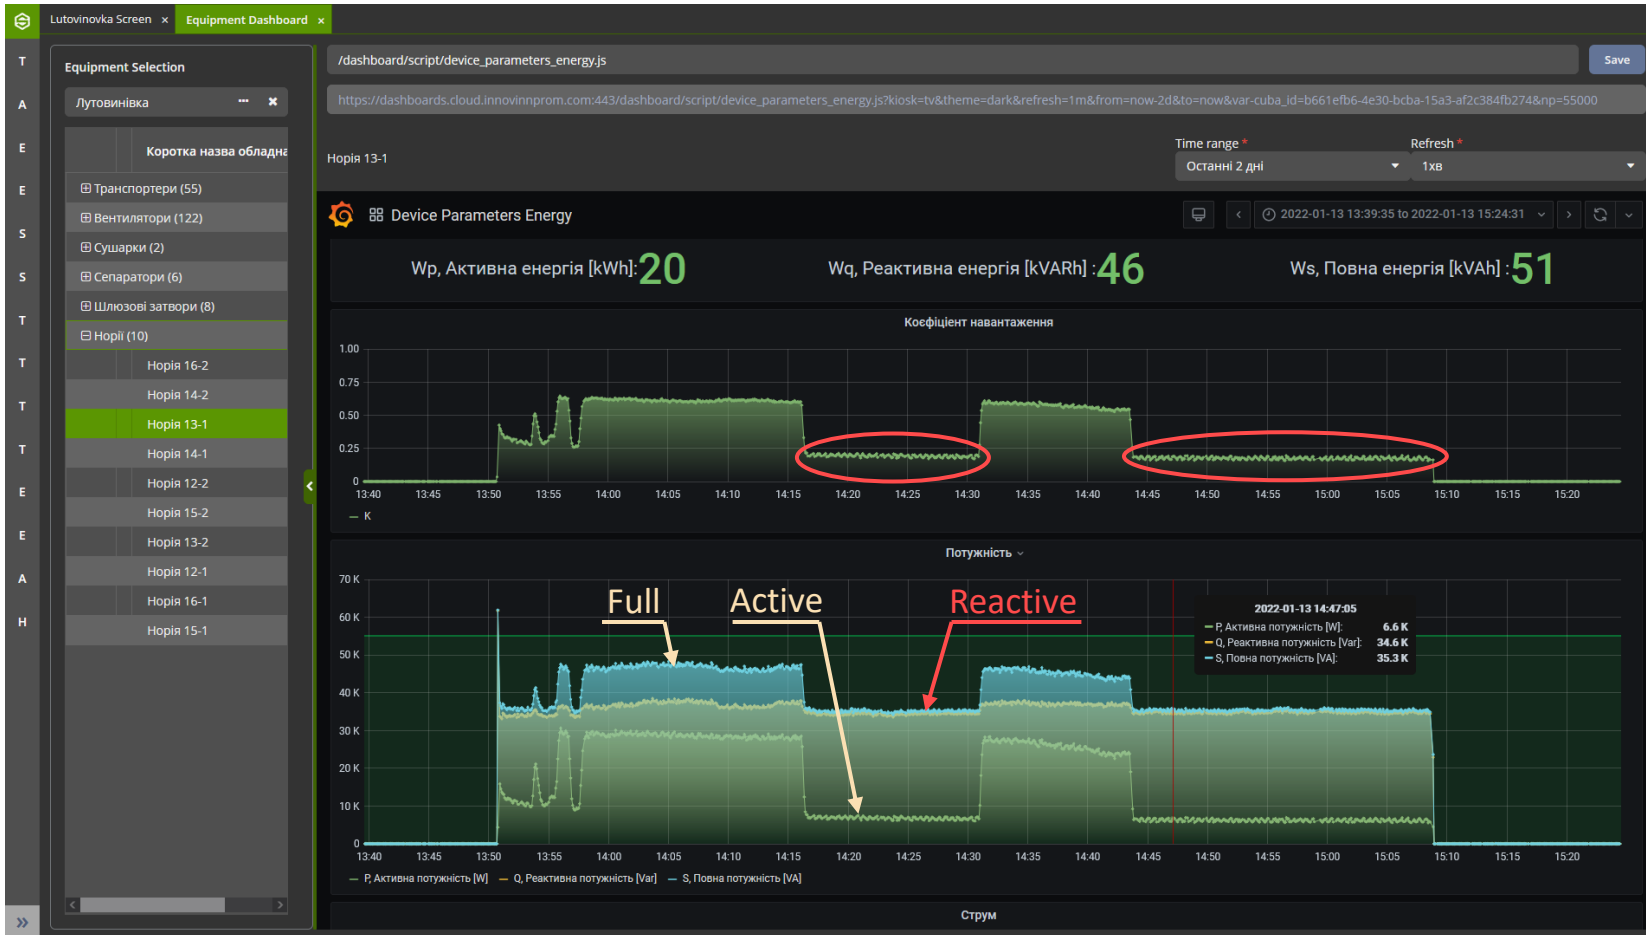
Lutovinovka Screen × Equipment Dashboard ×

T
A
E
E
S
S
T
T
T
T
E
E
A
H

»

Equipment Selection

Лутовинівка ··· ×

Коротка назва обладна

⊞ Транспортери (55)
⊞ Вентилятори (122)
⊞ Сушарки (2)
⊞ Сепаратори (6)
⊞ Шлюзові затвори (8)
⊟ Норії (10)
Норія 16-2
Норія 14-2
Норія 13-1
Норія 14-1
Норія 12-2
Норія 15-2
Норія 13-2
Норія 12-1
Норія 16-1
Норія 15-1

/dashboard/script/device_parameters_energy.js

Save

https://dashboards.cloud.innovinnprom.com:443/dashboard/script/device_parameters_energy.js?kiosk=tv&theme=dark&refresh=1m&from=now-2d&to=now&var-cuba_id=b661efb6-4e30-bcba-15a3-af2c384fb274&np=55000

Норія 13-1

Time range *
Останні 2 дні

Refresh *
1хв

Device Parameters Energy

2022-01-13 13:39:35 to 2022-01-13 15:24:31

Wp, Активна енергія [kWh]: 20

Wq, Реактивна енергія [kVARh] : 46

Ws, Повна енергія [kVAh] : 51

Коефіцієнт навантаження

1.00
0.75
0.50
0.25
0

13:40 13:45 13:50 13:55 14:00 14:05 14:10 14:15 14:20 14:25 14:30 14:35 14:40 14:45 14:50 14:55 15:00 15:05 15:10 15:15 15:20

— K

Потужність

70 K
60 K
50 K
40 K
30 K
20 K
10 K
0

Full
Active
Reactive

2022-01-13 14:47:05
— P, Активна потужність [W]: 6.6 K
— Q, Реактивна потужність [Var]: 34.6 K
— S, Повна потужність [VA]: 35.3 K

13:40 13:45 13:50 13:55 14:00 14:05 14:10 14:15 14:20 14:25 14:30 14:35 14:40 14:45 14:50 14:55 15:00 15:05 15:10 15:15 15:20

— P, Активна потужність [W] — Q, Реактивна потужність [Var] — S, Повна потужність [VA]

Струм